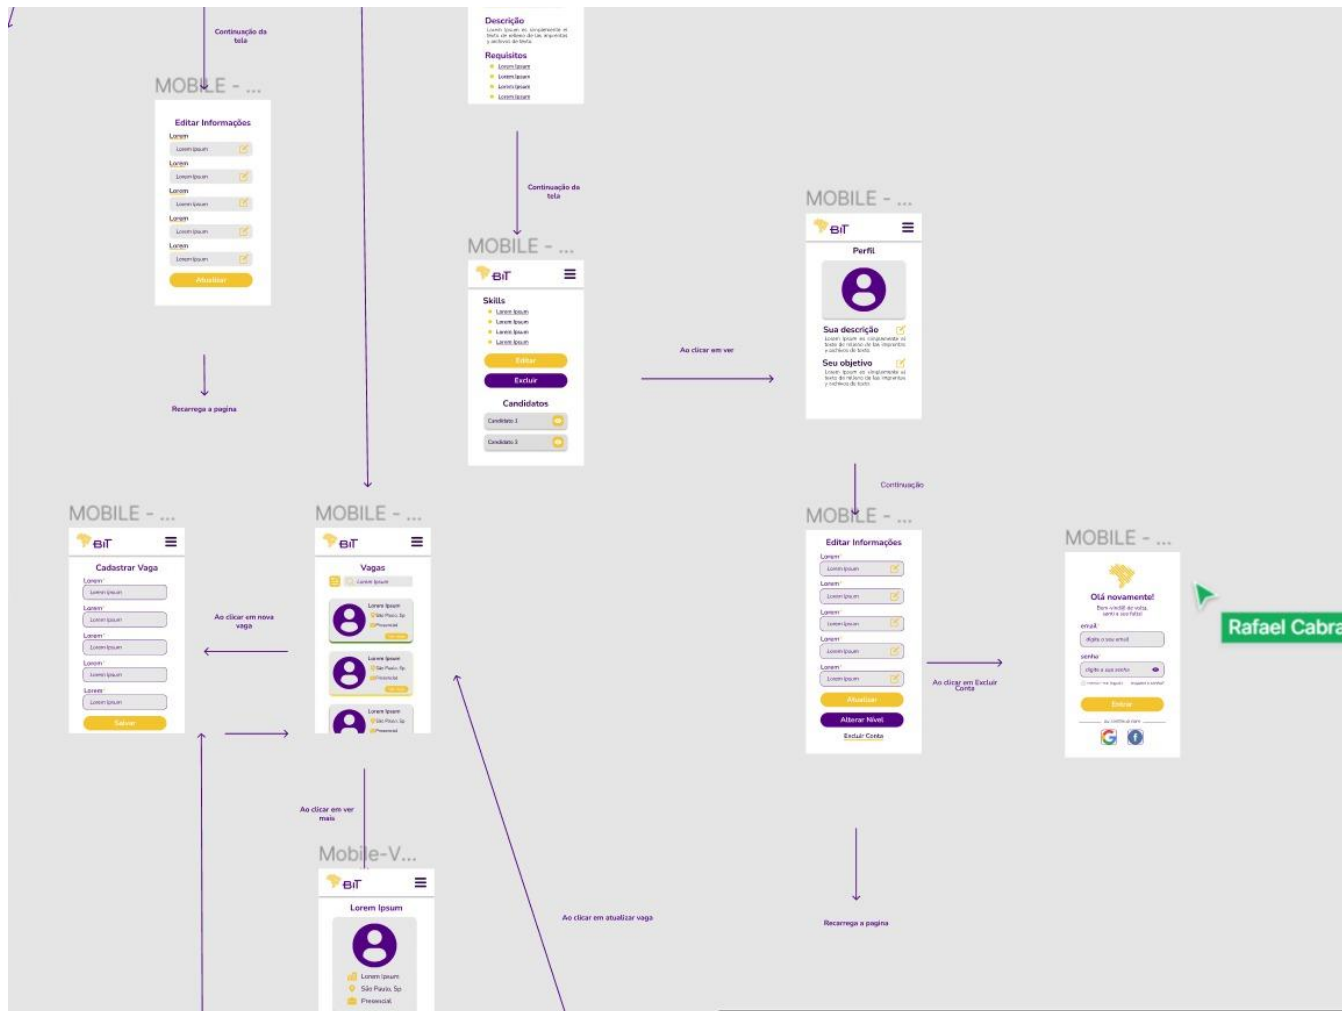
Continuação da tela

MOBILE - ...

Editar Informações
Lorem
Lorem Ipsum
Lorem
Lorem Ipsum
Lorem
Lorem Ipsum
Lorem
Lorem Ipsum
Lorem
Lorem Ipsum
Atualizar

Recarrega a pagina

Descrição
Lorem Ipsum es simplemente el texto de relleno de las imprentas y archivos de texto.
Requisitos
Lorem Ipsum
Lorem Ipsum
Lorem Ipsum
Lorem Ipsum

Continuação da tela

MOBILE - ...
BIT
Skills
Lorem Ipsum
Lorem Ipsum
Lorem Ipsum
Lorem Ipsum
Editar
Excluir
Candidatos
Candidato 1
Candidato 2

Ao clicar em ver

MOBILE - ...
BIT
Perfil
Sua descrição
Lorem Ipsum es simplemente el texto de relleno de las imprentas y archivos de texto.
Seu objetivo
Lorem Ipsum es simplemente el texto de relleno de las imprentas y archivos de texto.

Continuação

MOBILE - ...
BIT
Cadastrar Vaga
Lorem
Lorem Ipsum
Lorem
Lorem Ipsum
Lorem
Lorem Ipsum
Lorem
Lorem Ipsum
Lorem
Lorem Ipsum
Salvar

Ao clicar em nova vaga

MOBILE - ...
BIT
Vagas
Lorem Ipsum
Lorem Ipsum
São Paulo, Sp
Presencial
Lorem Ipsum
São Paulo, Sp
Presencial
Lorem Ipsum
São Paulo, Sp
Presencial

MOBILE - ...
Editar Informações
Lorem
Lorem Ipsum
Lorem
Lorem Ipsum
Lorem
Lorem Ipsum
Lorem
Lorem Ipsum
Lorem
Lorem Ipsum
Atualizar
Alterar Nível
Excluir Conta

Ao clicar em Excluir Conta

MOBILE - ...
Olá novamente!
Bem-vindo de volta, sentimos sua falta!
email
digite o seu email
senha
digite a sua senha
Entrar

Rafael Cabra

Ao clicar em ver mais

Mobile-V...
BIT
Lorem Ipsum
Lorem Ipsum
São Paulo, Sp
Presencial

Ao clicar em atualizar vaga

Recarrega a pagina